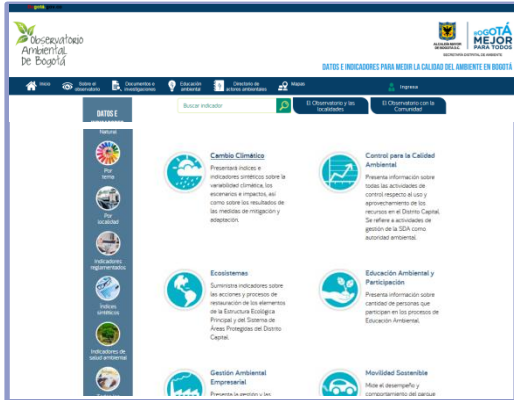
Observatorio Ambiental de Bogotá

ALCALDÍA MAYOR DE BOGOTÁ D.C.
BOGOTÁ MEJOR PARA TODOS
SECRETARÍA DISTRITAL DE AMBIENTE

DATOS E INDICADORES PARA MEDIR LA CALIDAD DEL AMBIENTE EN BOGOTÁ

Inicio | Sobre el observatorio | Documentos e investigaciones | Educación ambiental | Directorio de actores ambientales | Mapas | Ingresa

Buscar indicador

El Observatorio y las localidades

El Observatorio con la Comunidad

DATOS E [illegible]

Natural

Por tema

Por localidad

Indicadores reglamentados

Índices sintéticos

Indicadores de salud ambiental

Cambio Climático
Presentaas índices e indicadores sintéticos sobre la variabilidad climática, los escenarios e impactos, así como sobre los resultados de las medidas de mitigación y adaptación.

Control para la Calidad Ambiental
Presenta información sobre todas las actividades de control respecto al uso y aprovechamiento de los recursos en el Distrito Capital. Se refiere a actividades de gestión de la SDA como autoridad ambiental.

Ecosistemas
Suministra indicadores sobre las acciones y procesos de restauración de los elementos de la Estructura Ecológica Principal y del Sistema de Áreas Protegidas del Distrito Capital.

Educación Ambiental y Participación
Presenta información sobre cantidad de personas que participan en los procesos de Educación Ambiental.

Gestión Ambiental Empresarial
Presenta la gestión y las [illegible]

Movilidad Sostenible
Mide el desempeño y comportamiento del parque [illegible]